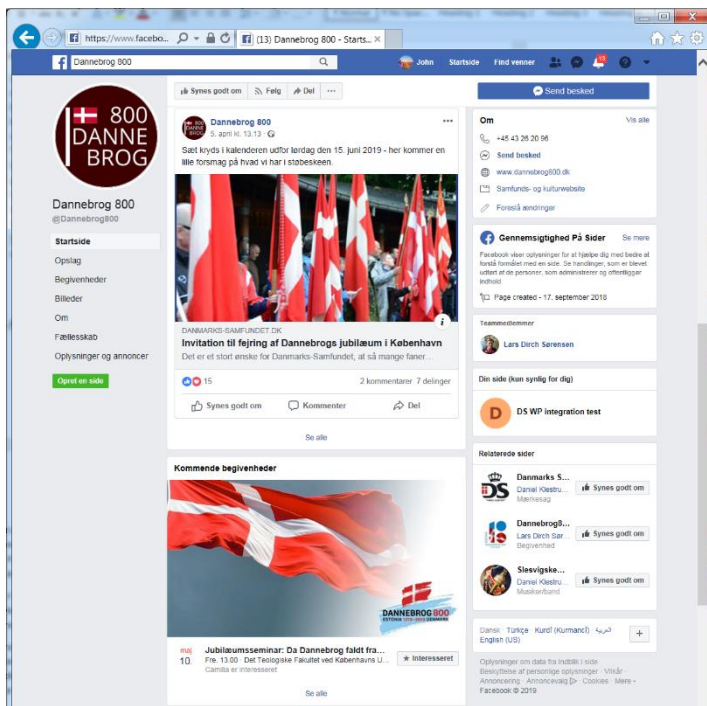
https://www.facebo... (13) Dannebrog 800 - Starts... ×

Dannebrog 800

John Startside Find venner 13

800 DANNE BROG

Dannebrog 800
@Dannebrog800

Startside
Opslag
Begivenheder
Billeder
Om
Fællesskab
Oplysninger og annoncer

Opret en side

Synes godt om Følg Del ···

Dannebrog 800
5. april kl. 13.13 ·

Sæt kryds i kalenderen udfor lørdag den 15. juni 2019 - her kommer en lille forsmag på hvad vi har i støbeskeen.

DANMARKS-SAMFUNDET.DK
Invitation til fejring af Dannebrogs jubilæum i København
Det er et stort ønske for Danmarks-Samfundet, at så mange faner...

15
2 kommentarer 7 delinger

Synes godt om Kommenter Del

Se alle

Kommende begivenheder

DANNEBROG 800
ESTONIA 1219-2019 DENMARK

maj
10
Jubilæumsseminar: Da Dannebrog faldt fra...
Fre. 13.00 · Det Teologiske Fakultet ved Københavns U...
Camilla er interesseret
Interesseret

Se alle

Send besked

Om
Vis alle
+45 43 26 20 96
Send besked
www.dannebrog800.dk
Samfunds- og kulturwebsite
Foreslå ændringer

Gennemsigtighed På Sider
Se mere
Facebook viser oplysninger for at hjælpe dig med bedre at forstå formålet med en side. Se handlinger, som er blevet udført af de personer, som administrerer og offentliggør indhold
Page created - 17. september 2018

Teammedlemmer
Lars Dirch Sørensen

Din side (kun synlig for dig)
D
DS WP integration test

Relaterede sider
Danmarks S...
Daniel Klestru...
Mærkesag
Synes godt om

Dannebrog8...
Lars Dirch Sør...
Begivenhed
Synes godt om

Slesvigske...
Daniel Klestru...
Musiker/band
Synes godt om

Dansk · Türkçe · Kurdî (Kurmancî) · العربية · English (US)
+

Oplysninger om data fra Indblik i side
Beskyttelse af personlige oplysninger · Vilkår · Annoncering · Annoncevalg · Cookies · Mere ·
Facebook © 2019